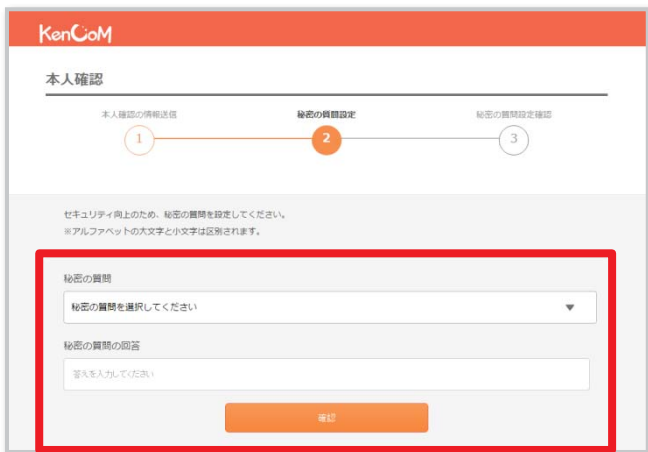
KenCoM

本人確認

本人確認の情報送信
1

秘密の質問設定
2

秘密の質問設定確認
3

セキュリティ向上のため、秘密の質問を設定してください。
※アルファベットの大文字と小文字は区別されます。

秘密の質問

秘密の質問を選択してください

秘密の質問の回答

答えを入力してください

確認